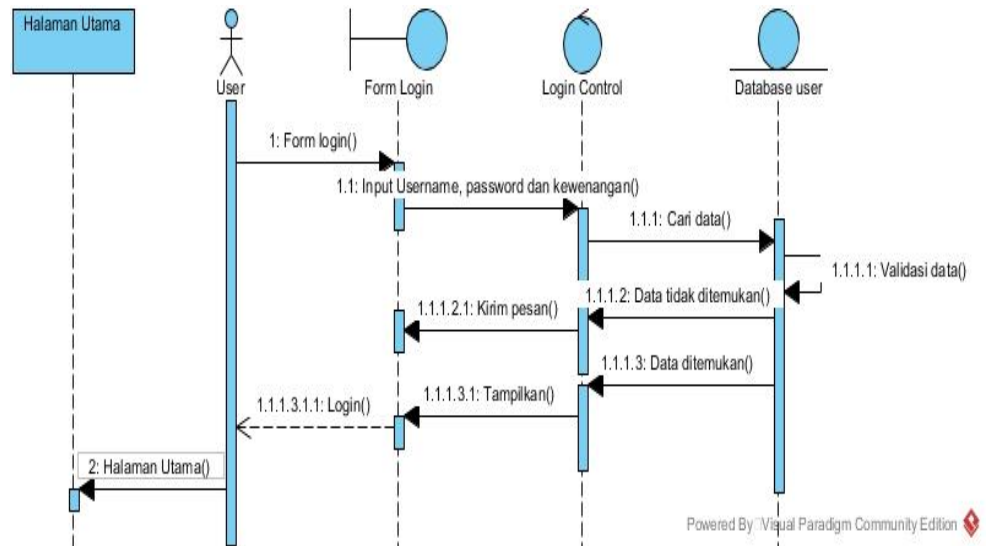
Halaman Utama

User

Form Login

Login Control

Database user

1: Form login()

1.1: Input Username, password dan kewenangan()

1.1.1: Cari data()

1.1.1.1: Validasi data()

1.1.1.2: Data tidak ditemukan()

1.1.1.2.1: Kirim pesan()

1.1.1.3: Data ditemukan()

1.1.1.3.1: Tampilkan()

1.1.1.3.1.1: Login()

2: Halaman Utama()

Powered By Visual Paradigm Community Edition